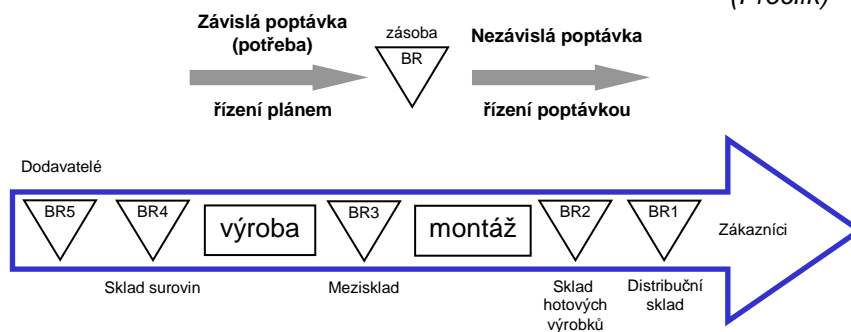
(Vrečník)

Závislá poptávka (potřeba)

řízení plánem

zásoba
BR

Nezávislá poptávka

řízení poptávkou

Dodavatelé

BR5

BR4

výroba

BR3

montáž

BR2

BR1

Zákazníci

Sklad surovin

Mezisklad

Sklad hotových výrobků

Distribuční sklad